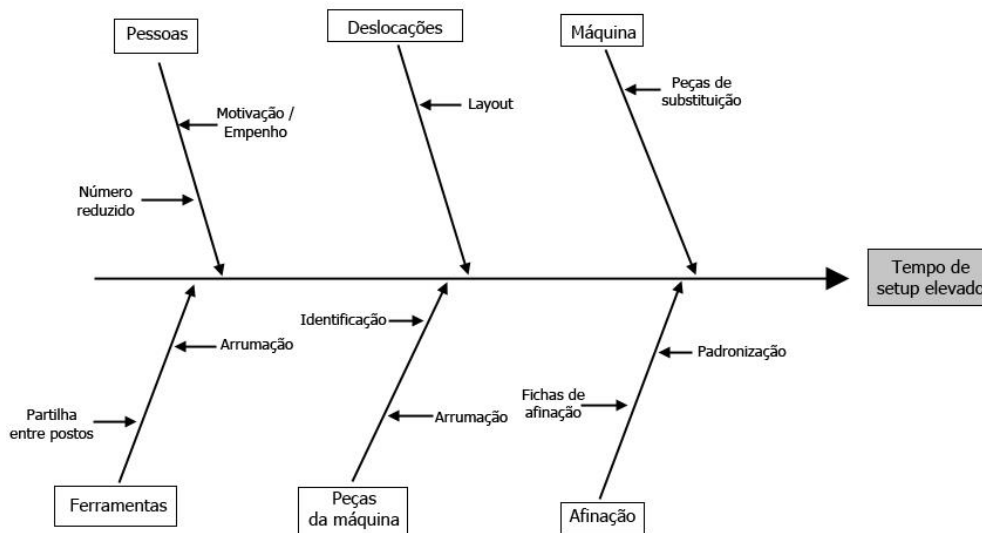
Pessoas

Motivação / Empenho

Número reduzido

Deslocações

Layout

Máquina

Peças de substituição

Tempo de setup elevado

Ferramentas

Arrumação

Partilha entre postos

Peças da máquina

Identificação

Arrumação

Afinação

Padronização

Fichas de afinação